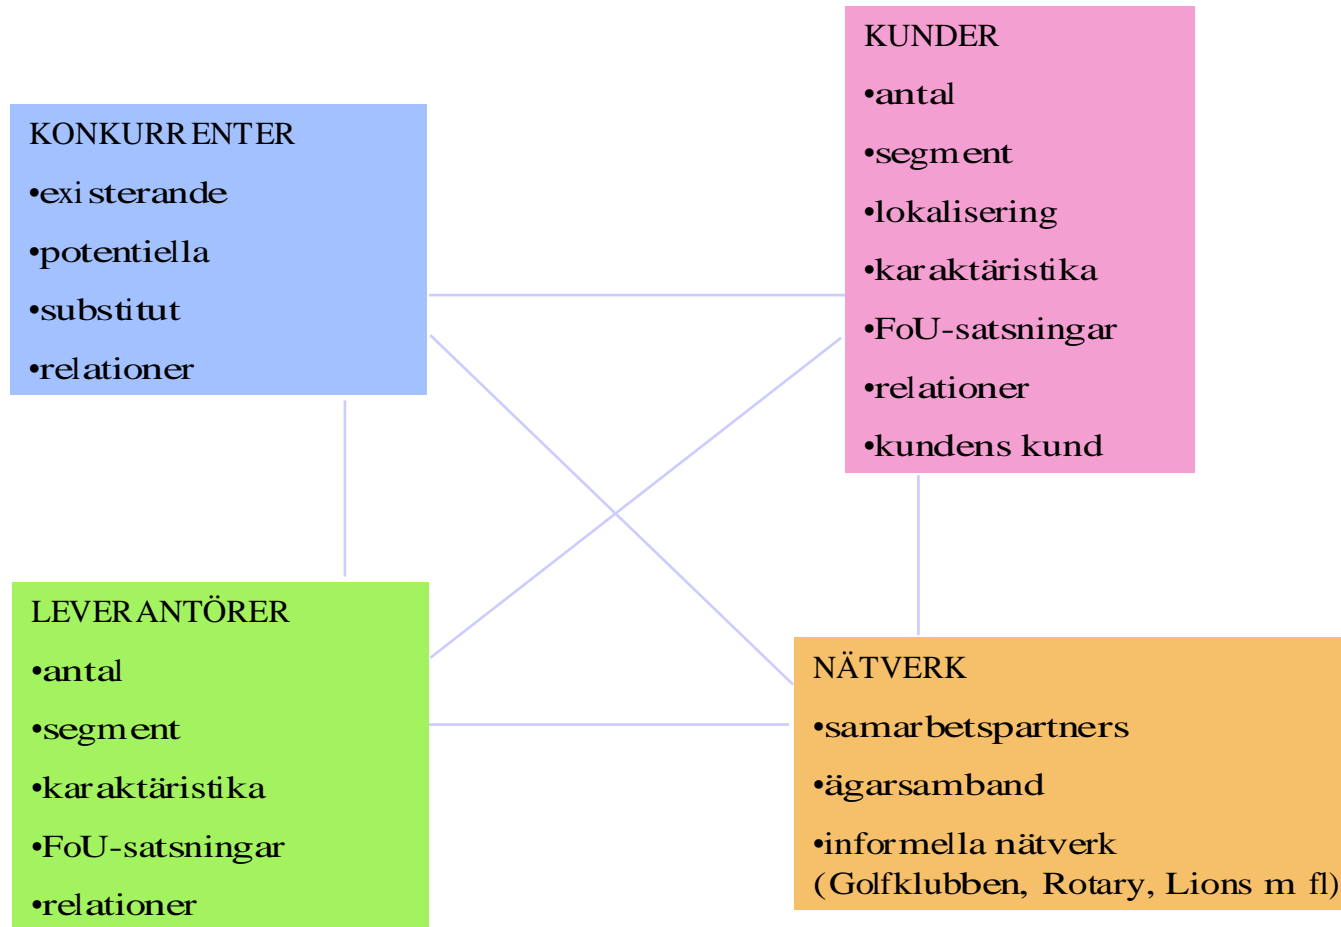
KUNDER
•antal
•segment
•lokalisering
•karaktäristika
•FoU-satsningar
•relationer
•kundens kund

KONKURRENTER
•existerande
•potentiella
•substitut
•relationer

LEVERANTÖRER
•antal
•segment
•karaktäristika
•FoU-satsningar
•relationer

NÄTVERK
•samarbetspartners
•ägarsamband
•informella nätverk (Golfklubben, Rotary, Lions m fl)